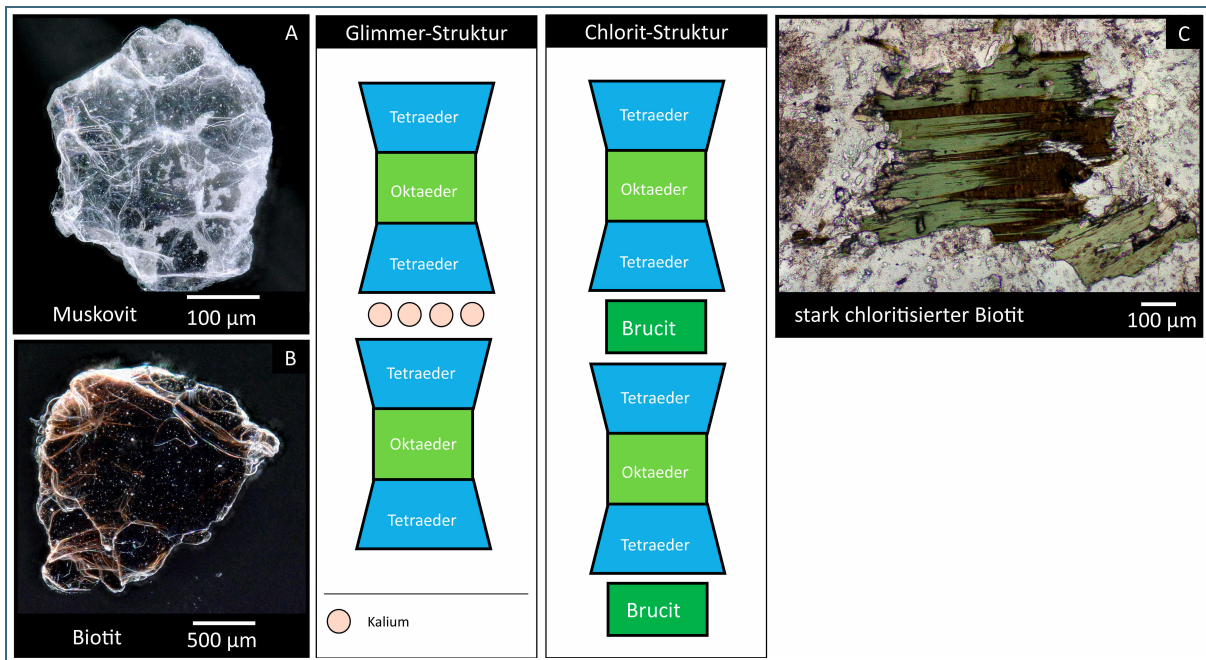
A

Muskovit

100 µm

B

Biotit

500 µm

Glimmer-Struktur

Tetraeder

Oktaeder

Tetraeder

Tetraeder

Oktaeder

Tetraeder

Kalium

Chlorit-Struktur

Tetraeder

Oktaeder

Tetraeder

Brucit

Tetraeder

Oktaeder

Tetraeder

Brucit

C

stark chloritisierter Biotit

100 µm